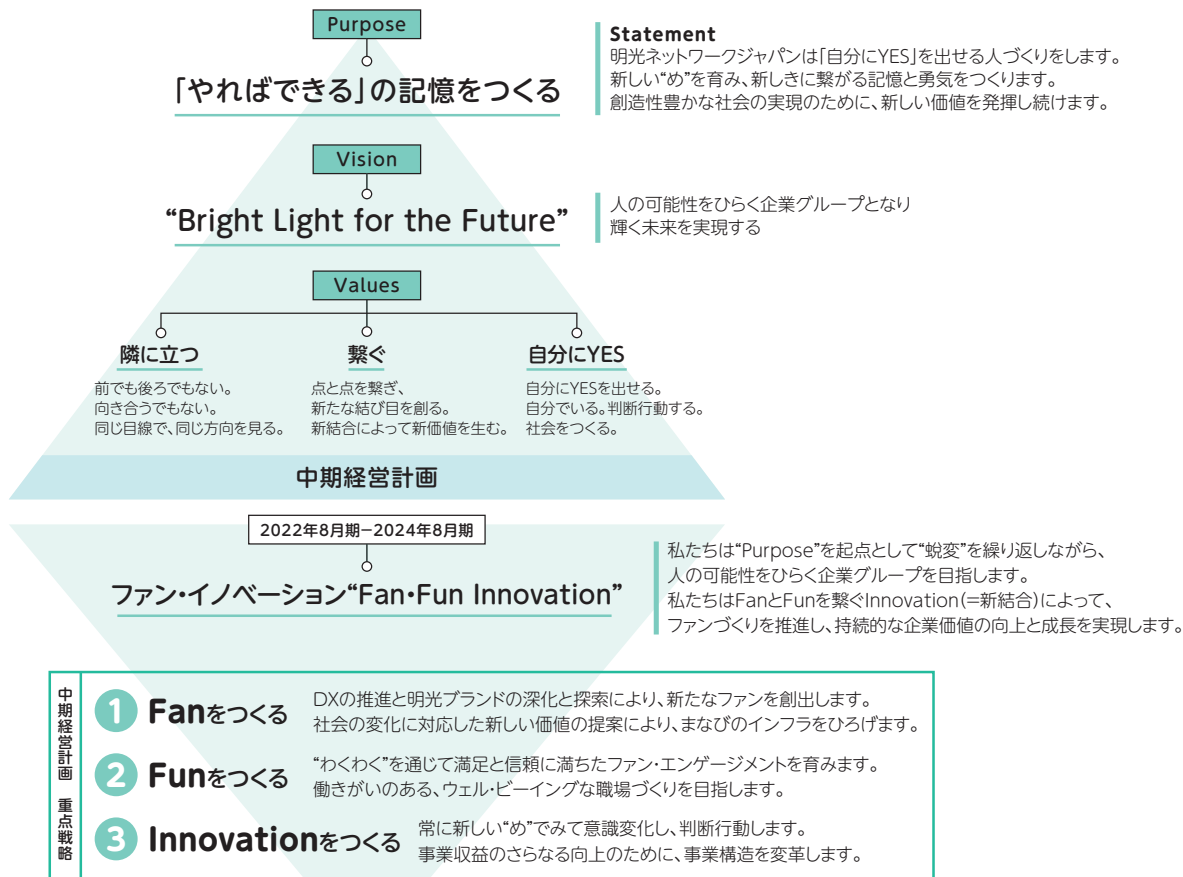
Purpose

「やればできる」の記憶をつくる

Statement
明光ネットワークジャパンは「自分にYES」を出せる人づくりをします。
新しい"め"を育み、新しきに繋がる記憶と勇気をつくります。
創造性豊かな社会の実現のために、新しい価値を発揮し続けます。

Vision

"Bright Light for the Future"

人の可能性をひらく企業グループとなり
輝く未来を実現する

Values

隣に立つ
前でも後ろでもない。
向き合うでもない。
同じ目線で、同じ方向を見る。

繋ぐ
点と点を繋ぎ、
新たな結び目を創る。
新結合によって新価値を生む。

自分にYES
自分にYESを出せる。
自分でいる。判断行動する。
社会をつくる。

中期経営計画

2022年8月期−2024年8月期

ファン・イノベーション"Fan・Fun Innovation"

私たちは"Purpose"を起点として"蛻変"を繰り返しながら、
人の可能性をひらく企業グループを目指します。
私たちはFanとFunを繋ぐInnovation(=新結合)によって、
ファンづくりを推進し、持続的な企業価値の向上と成長を実現します。

中期経営計画 重点戦略

1 Fanをつくる
DXの推進と明光ブランドの深化と探索により、新たなファンを創出します。
社会の変化に対応した新しい価値の提案により、まなびのインフラをひろげます。

2 Funをつくる
"わくわく"を通じて満足と信頼に満ちたファン・エンゲージメントを育みます。
働きがいのある、ウェル・ビーイングな職場づくりを目指します。

3 Innovationをつくる
常に新しい"め"でみて意識変化し、判断行動します。
事業収益のさらなる向上のために、事業構造を変革します。